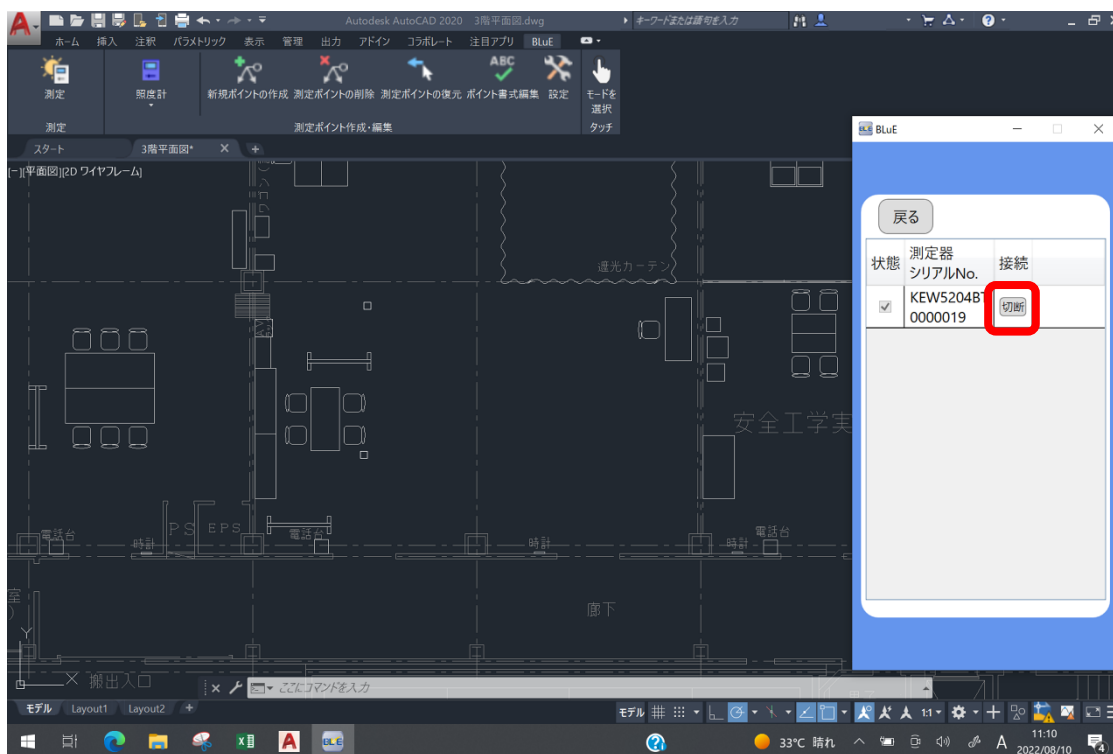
Autodesk AutoCAD 2020 3階平面図.dwg
キーワードまたは語句を入力

ホーム 挿入 注釈 パラメトリック 表示 管理 出力 アドイン コラボレート 注目アプリ BLuE

測定
照度計
新規ポイントの作成 測定ポイントの削除 測定ポイントの復元 ポイント書式編集 設定
モードを選択
測定
測定ポイント作成・編集
タッチ

スタート
3階平面図*

[ー][平面図][2D ワイヤフレーム]

遮光カーテン
安全工学実
電話台
時計
PS EPS
電話台
時計
時計
電話台
廊下
室
搬出入口
Y
X

ここにコマンドを入力

モデル Layout1 Layout2

モデル
1:1

BLuE

戻る

| 状態 | 測定器 シリアルNo. | 接続 |
|---|---|---|
| ✓ | KEW5204BT 0000019 | 切断 |

33°C 晴れ
A
11:10
2022/08/10
4